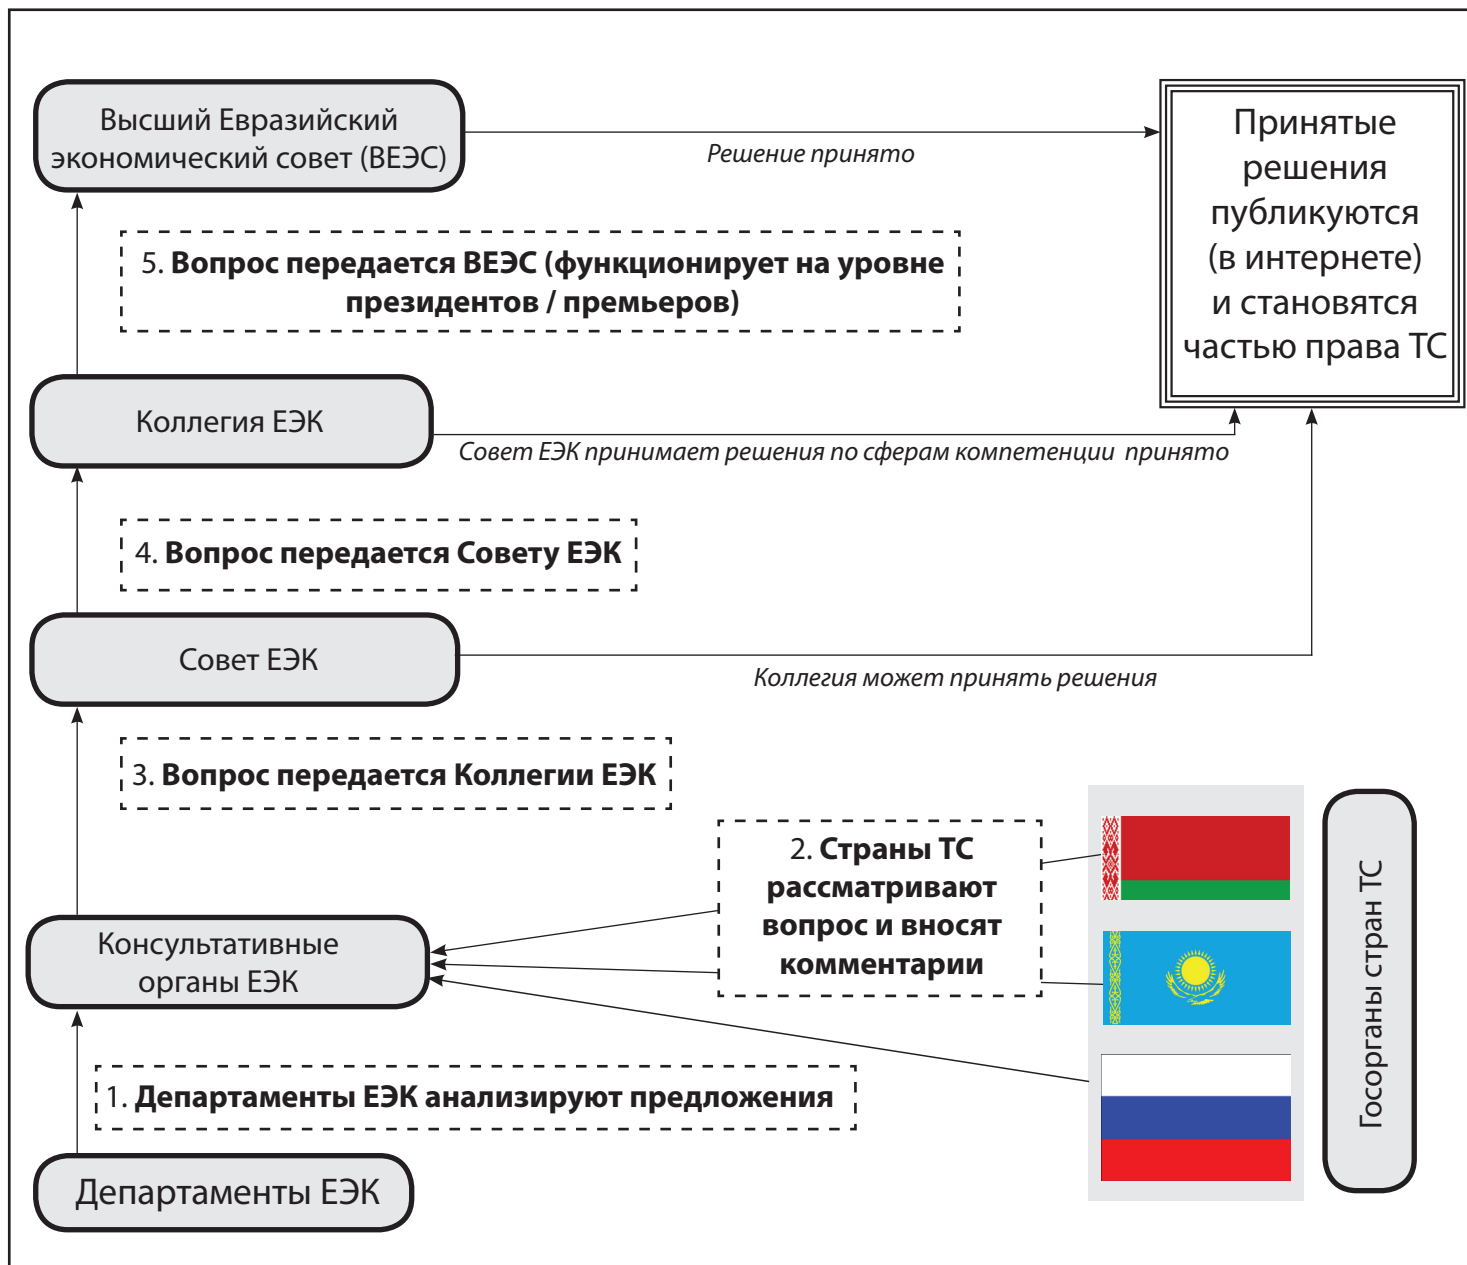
Высший Евразийский экономический совет (ВЕЭС)

Решение принято

Принятые решения публикуются (в интернете) и становятся частью права ТС

5. **Вопрос передается ВЕЭС (функционирует на уровне президентов / премьеров)**

Коллегия ЕЭК

Совет ЕЭК принимает решения по сферам компетенции принято

4. **Вопрос передается Совету ЕЭК**

Совет ЕЭК

Коллегия может принять решения

3. **Вопрос передается Коллегии ЕЭК**

2. **Страны ТС рассматривают вопрос и вносят комментарии**

Госорганы стран ТС

Консультативные органы ЕЭК

1. **Департаменты ЕЭК анализируют предложения**

Департаменты ЕЭК